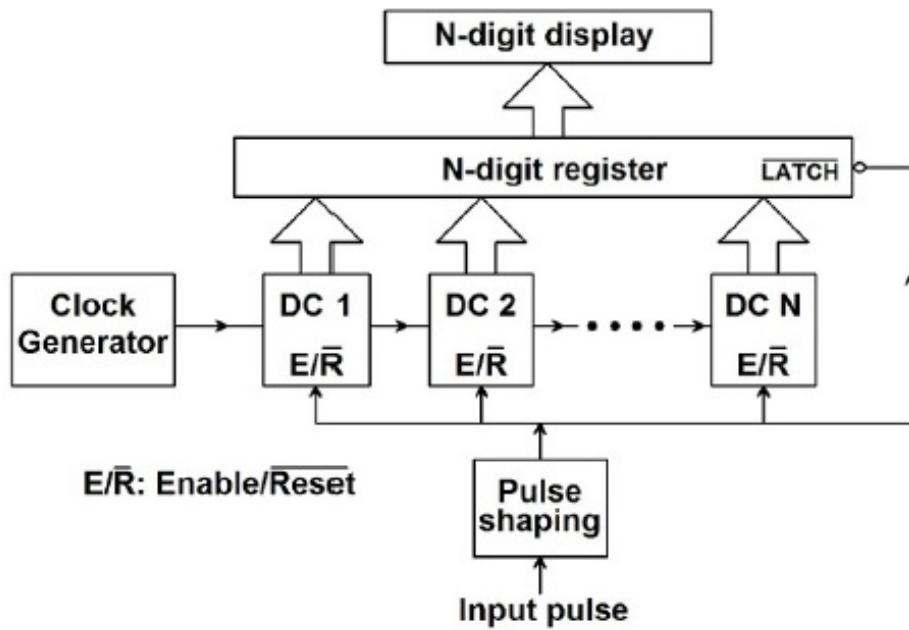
N-digit display

N-digit register $\overline{\text{LATCH}}$

Clock Generator

DC 1
E/$\overline{\text{R}}$

DC 2
E/$\overline{\text{R}}$

DC N
E/$\overline{\text{R}}$

E/$\overline{\text{R}}$: Enable/$\overline{\text{Reset}}$

Pulse shaping

Input pulse